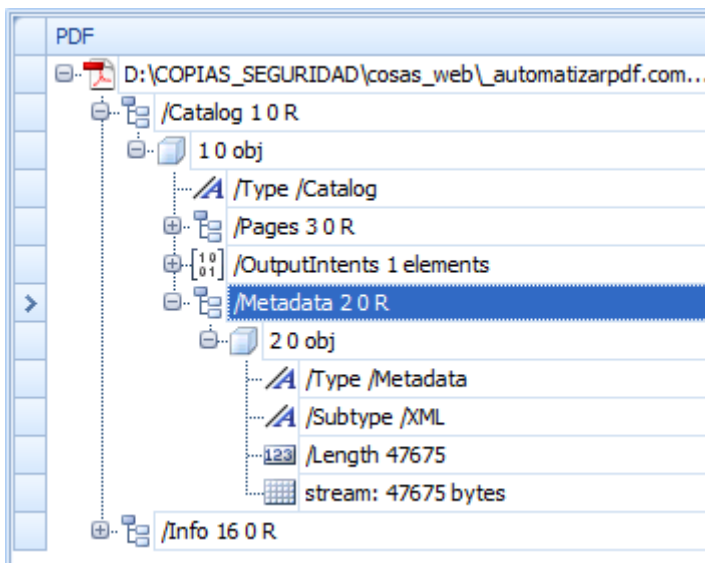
PDF
D:\COPIAS_SEGURIDAD\cosas_web\_automatizarpdf.com...
/Catalog 1 0 R
1 0 obj
/Type /Catalog
/Pages 3 0 R
/OutputIntents 1 elements
/Metadata 2 0 R
2 0 obj
/Type /Metadata
/Subtype /XML
/Length 47675
stream: 47675 bytes
/Info 16 0 R